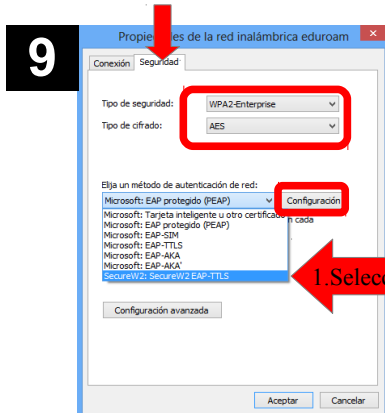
9

Propie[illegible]es de la red inalámbrica eduroam

Conexión | Seguridad

Tipo de seguridad: WPA2-Enterprise

Tipo de cifrado: AES

Elija un método de autenticación de red:

Microsoft: EAP protegido (PEAP)

Configuración

Microsoft: Tarjeta inteligente u otro certificado
Microsoft: EAP protegido (PEAP)
Microsoft: EAP-SIM
Microsoft: EAP-TTLS
Microsoft: EAP-AKA
Microsoft: EAP-AKA'
SecureW2: SecureW2 EAP-TTLS

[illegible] cada

1.Selecc

Configuración avanzada

Aceptar | Cancelar